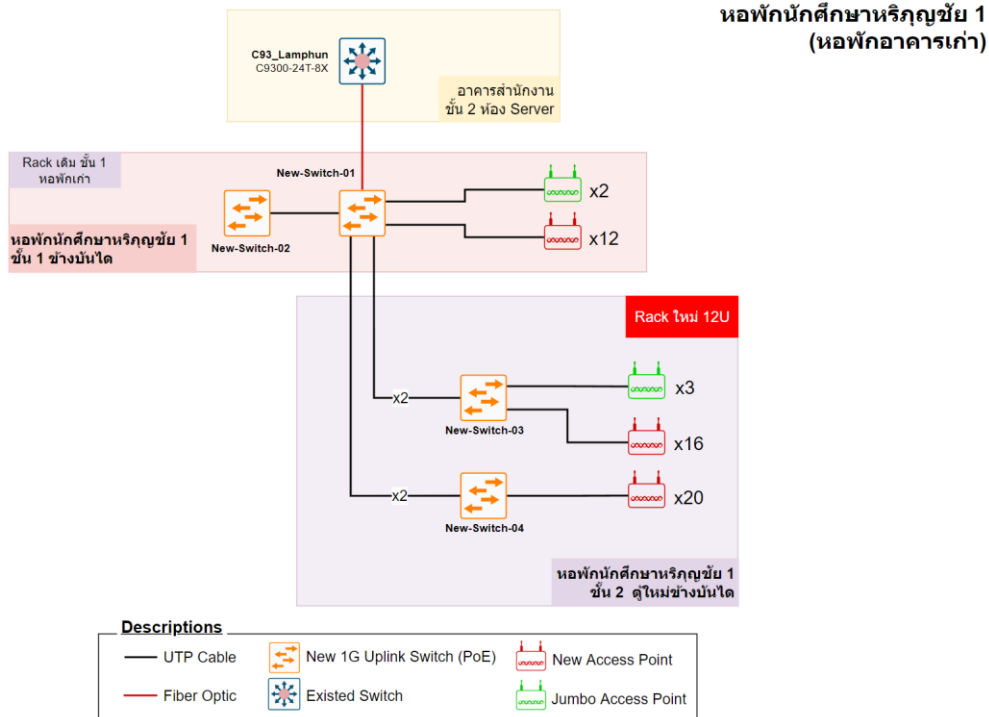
หอพักนักศึกษาหริภุญชัย 1
(หอพักอาคารเก่า)

C93_Lamphun
C9300-24T-8X

อาคารสำนักงาน
ชั้น 2 ห้อง Server

Rack เดิม ชั้น 1
หอพักเก่า

New-Switch-01

x2

x12

New-Switch-02

หอพักนักศึกษาหริภุญชัย 1
ชั้น 1 ข้างบันได

Rack ใหม่ 12U

x2

x3

New-Switch-03

x16

x2

x20

New-Switch-04

หอพักนักศึกษาหริภุญชัย 1
ชั้น 2 ตู้ใหม่ข้างบันได

Descriptions

UTP Cable
New 1G Uplink Switch (PoE)
New Access Point
Fiber Optic
Existed Switch
Jumbo Access Point